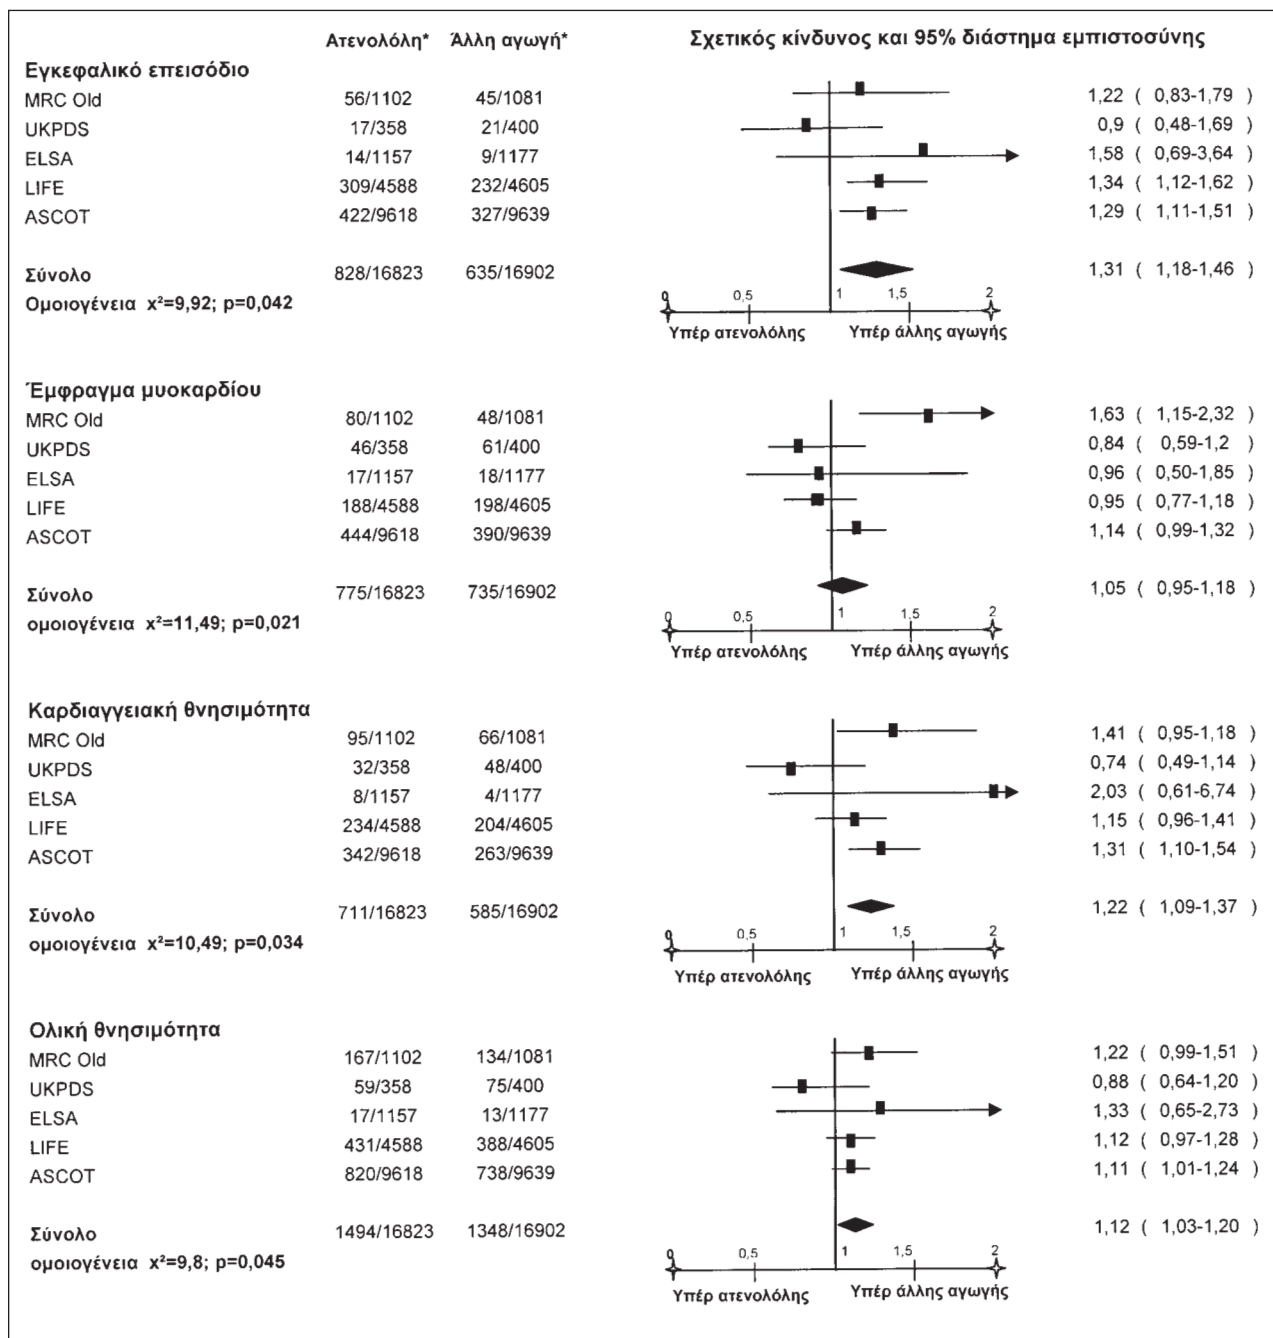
| | Ατενολόλη* | Άλλη αγωγή* | Σχετικός κίνδυνος και 95% διάστημα εμπιστοσύνης |
|---|---|---|---|
| **Εγκεφαλικό επεισόδιο** | | | |
| MRC Old | 56/1102 | 45/1081 | 1,22 ( 0,83-1,79 ) |
| UKPDS | 17/358 | 21/400 | 0,9 ( 0,48-1,69 ) |
| ELSA | 14/1157 | 9/1177 | 1,58 ( 0,69-3,64 ) |
| LIFE | 309/4588 | 232/4605 | 1,34 ( 1,12-1,62 ) |
| ASCOT | 422/9618 | 327/9639 | 1,29 ( 1,11-1,51 ) |
| **Σύνολο** | 828/16823 | 635/16902 | 1,31 ( 1,18-1,46 ) |
| **Ομοιογένεια x²=9,92; p=0,042** | | | |

0 0,5 1 1,5 2
Υπέρ ατενολόλης Υπέρ άλλης αγωγής

| | | | |
|---|---|---|---|
| **Έμφραγμα μυοκαρδίου** | | | |
| MRC Old | 80/1102 | 48/1081 | 1,63 ( 1,15-2,32 ) |
| UKPDS | 46/358 | 61/400 | 0,84 ( 0,59-1,2 ) |
| ELSA | 17/1157 | 18/1177 | 0,96 ( 0,50-1,85 ) |
| LIFE | 188/4588 | 198/4605 | 0,95 ( 0,77-1,18 ) |
| ASCOT | 444/9618 | 390/9639 | 1,14 ( 0,99-1,32 ) |
| **Σύνολο** | 775/16823 | 735/16902 | 1,05 ( 0,95-1,18 ) |
| **ομοιογένεια x²=11,49; p=0,021** | | | |

0 0,5 1 1,5 2
Υπέρ ατενολόλης Υπέρ άλλης αγωγής

| | | | |
|---|---|---|---|
| **Καρδιαγγειακή θνησιμότητα** | | | |
| MRC Old | 95/1102 | 66/1081 | 1,41 ( 0,95-1,18 ) |
| UKPDS | 32/358 | 48/400 | 0,74 ( 0,49-1,14 ) |
| ELSA | 8/1157 | 4/1177 | 2,03 ( 0,61-6,74 ) |
| LIFE | 234/4588 | 204/4605 | 1,15 ( 0,96-1,41 ) |
| ASCOT | 342/9618 | 263/9639 | 1,31 ( 1,10-1,54 ) |
| **Σύνολο** | 711/16823 | 585/16902 | 1,22 ( 1,09-1,37 ) |
| **ομοιογένεια x²=10,49; p=0,034** | | | |

0 0,5 1 1,5 2
Υπέρ ατενολόλης Υπέρ άλλης αγωγής

| | | | |
|---|---|---|---|
| **Ολική θνησιμότητα** | | | |
| MRC Old | 167/1102 | 134/1081 | 1,22 ( 0,99-1,51 ) |
| UKPDS | 59/358 | 75/400 | 0,88 ( 0,64-1,20 ) |
| ELSA | 17/1157 | 13/1177 | 1,33 ( 0,65-2,73 ) |
| LIFE | 431/4588 | 388/4605 | 1,12 ( 0,97-1,28 ) |
| ASCOT | 820/9618 | 738/9639 | 1,11 ( 1,01-1,24 ) |
| **Σύνολο** | 1494/16823 | 1348/16902 | 1,12 ( 1,03-1,20 ) |
| **ομοιογένεια x²=9,8; p=0,045** | | | |

0 0,5 1 1,5 2
Υπέρ ατενολόλης Υπέρ άλλης αγωγής